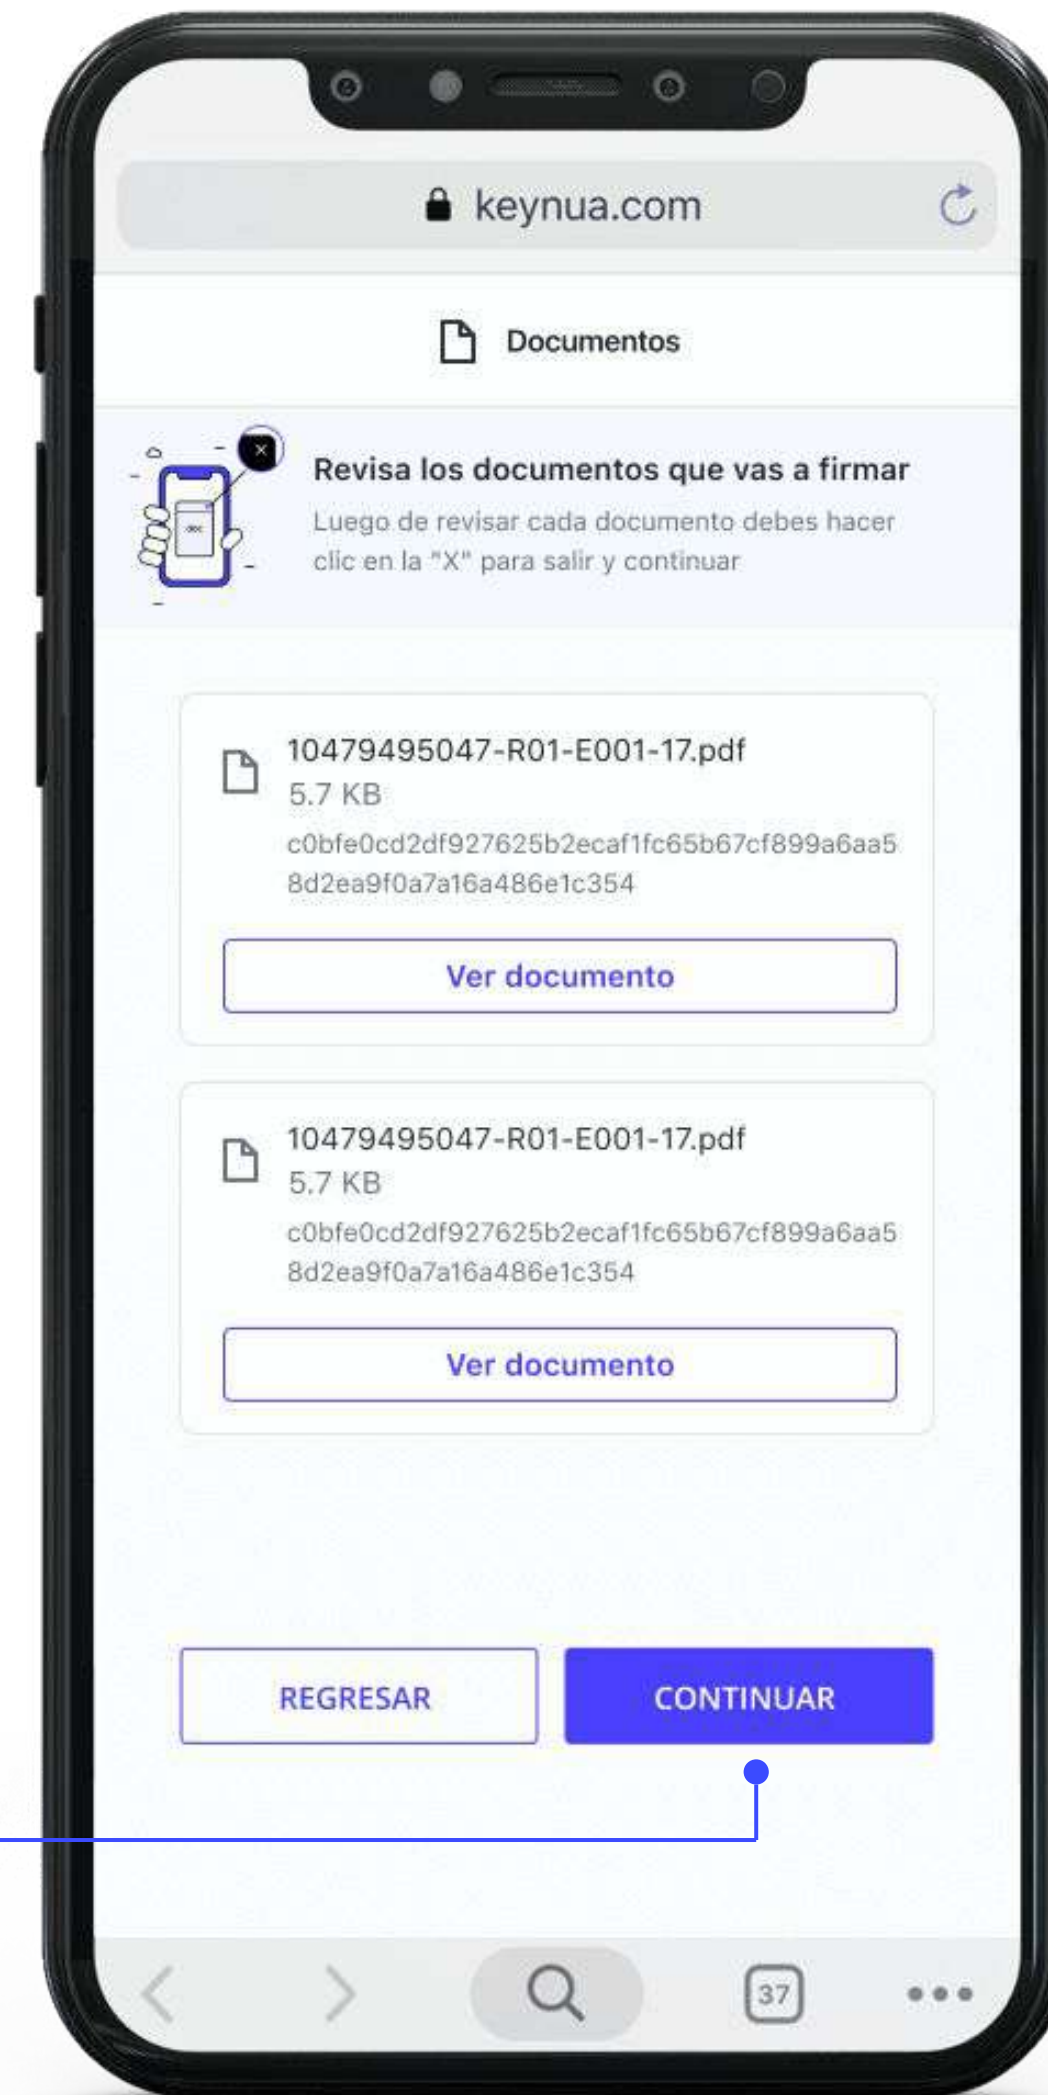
keynua.com

Documentos

Revisa los documentos que vas a firmar

Luego de revisar cada documento debes hacer clic en la "X" para salir y continuar

10479495047-R01-E001-17.pdf
5.7 KB
c0bfe0cd2df927625b2ecaf1fc65b67cf899a6aa58d2ea9f0a7a16a486e1c354

Ver documento

10479495047-R01-E001-17.pdf
5.7 KB
c0bfe0cd2df927625b2ecaf1fc65b67cf899a6aa58d2ea9f0a7a16a486e1c354

Ver documento

REGRESAR

CONTINUAR

37